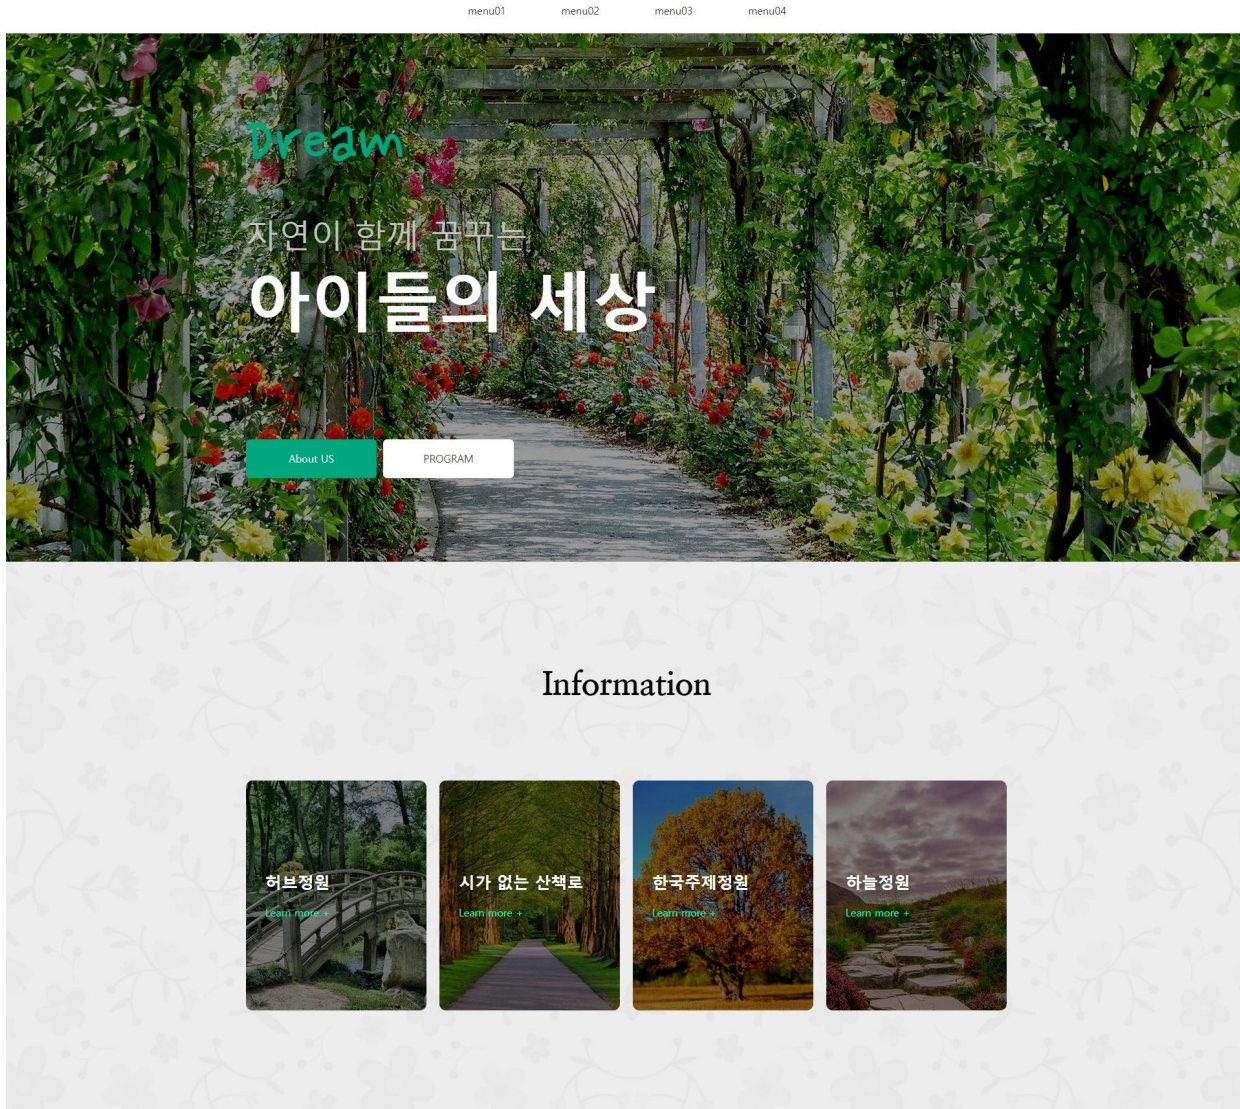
menu01 menu02 menu03 menu04

Dream

자연이 함께 꿈꾸는

아이들의 세상

About US

PROGRAM

Information

허브정원

Learn more +

시가 없는 산책로

Learn more +

한국주제정원

Learn more +

하늘정원

Learn more +